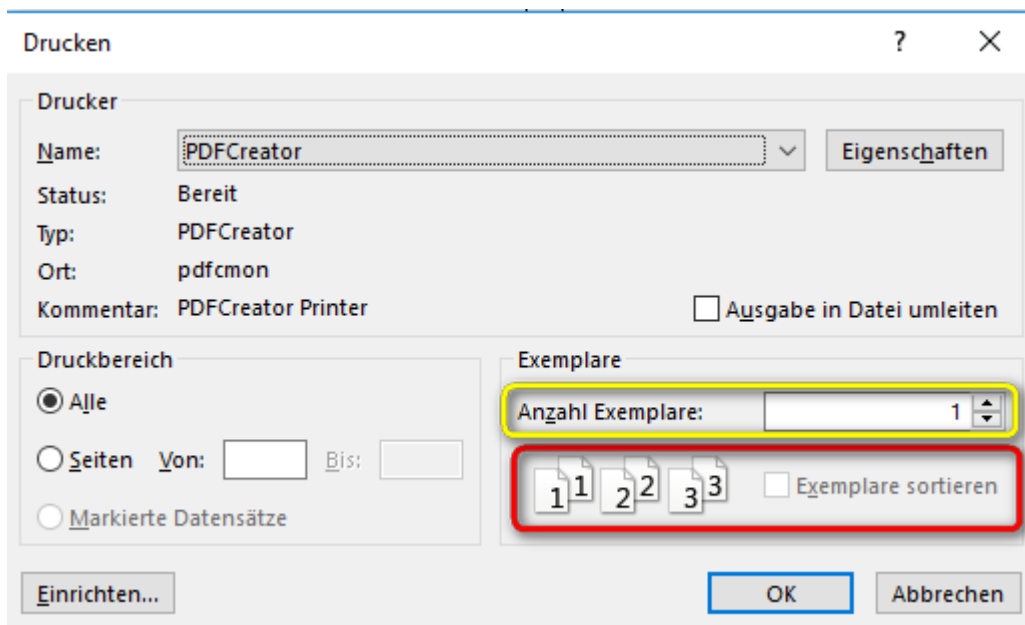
Drucken

?

X

Drucker

Name: PDFCreator

Eigenschaften

Status: Bereit

Typ: PDFCreator

Ort: pdfcmon

Kommentar: PDFCreator Printer

Ausgabe in Datei umleiten

Druckbereich

Alle

Seiten Von: Bis:

Markierte Datensätze

Exemplare

Anzahl Exemplare: 1

1 1 2 2 3 3

Exemplare sortieren

Einrichten...

OK

Abbrechen